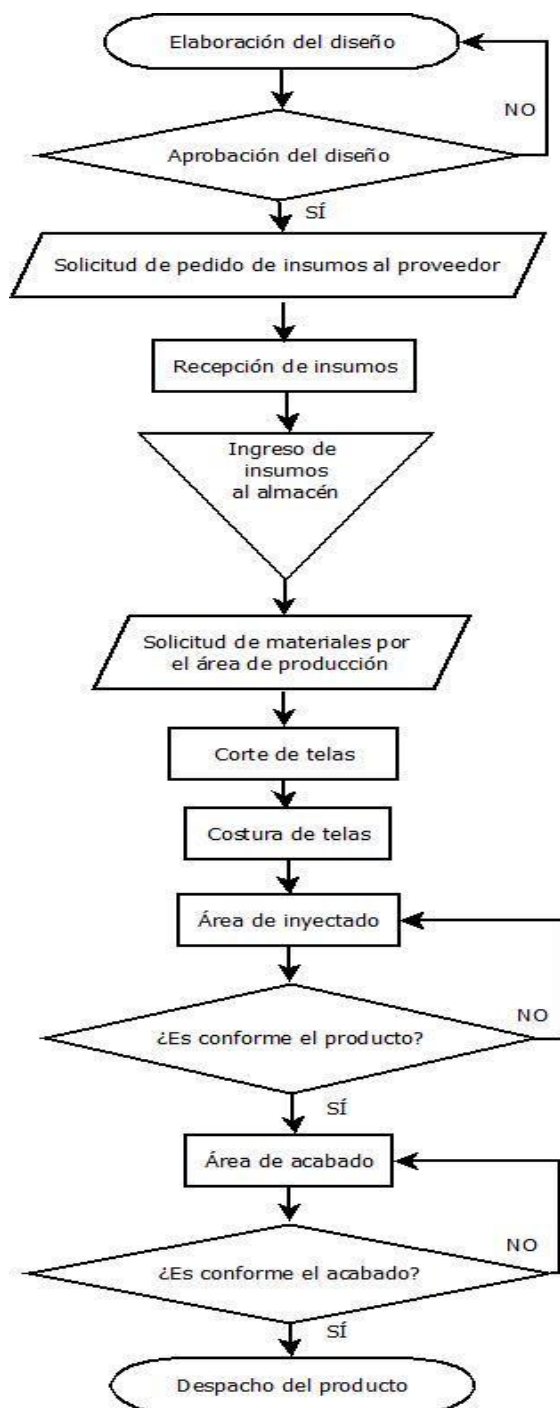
Elaboración del diseño

NO

Aprobación del diseño

SÍ

Solicitud de pedido de insumos al proveedor

Recepción de insumos

Ingreso de insumos al almacén

Solicitud de materiales por el área de producción

Corte de telas

Costura de telas

Área de inyectado

NO

¿Es conforme el producto?

SÍ

Área de acabado

NO

¿Es conforme el acabado?

SÍ

Despacho del producto